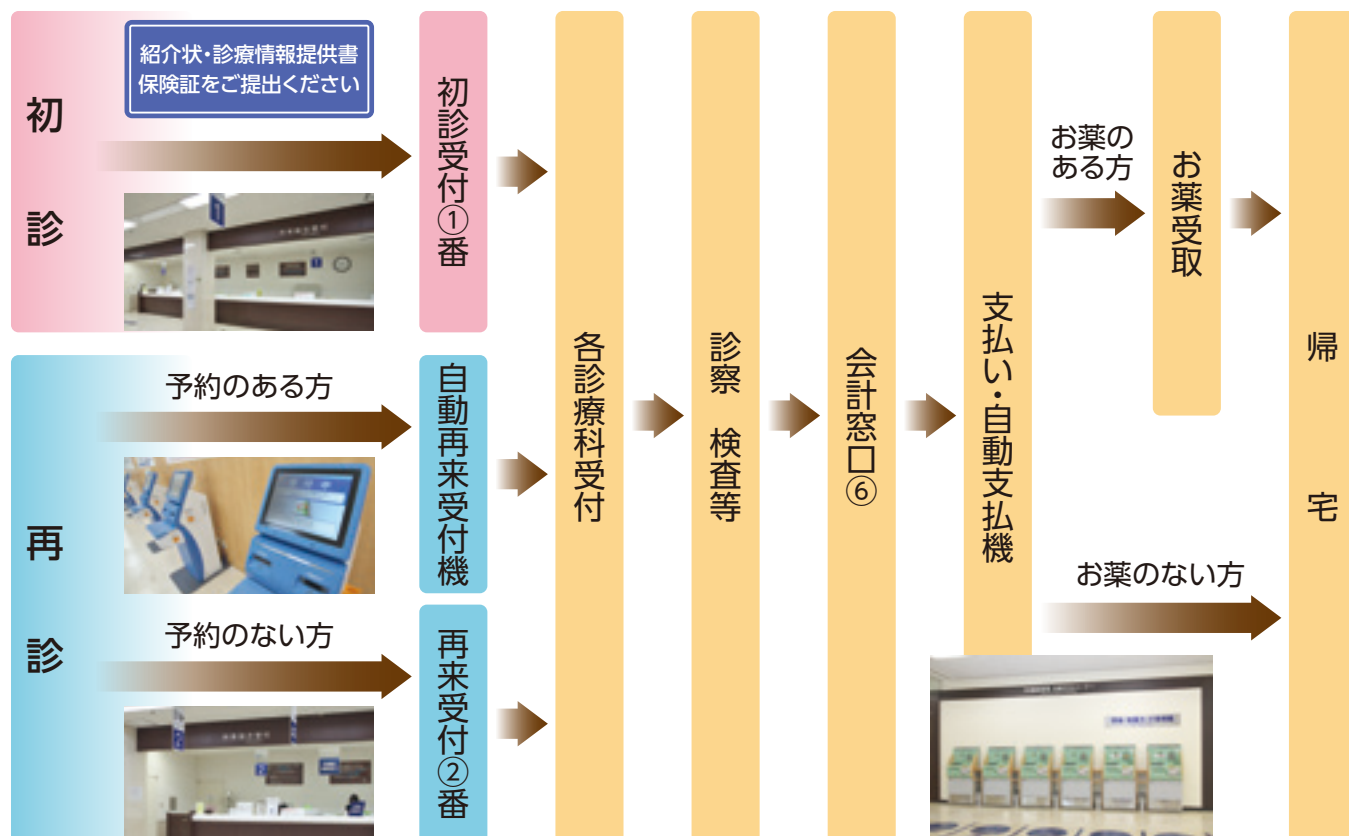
初診

紹介状・診療情報提供書
保険証をご提出ください

初診受付①番

再診

予約のある方

自動再来受付機

予約のない方

再来受付②番

各診療科受付

診察　検査等

会計窓口⑥

支払い・自動支払機

お薬のある方

お薬受取

お薬のない方

帰宅